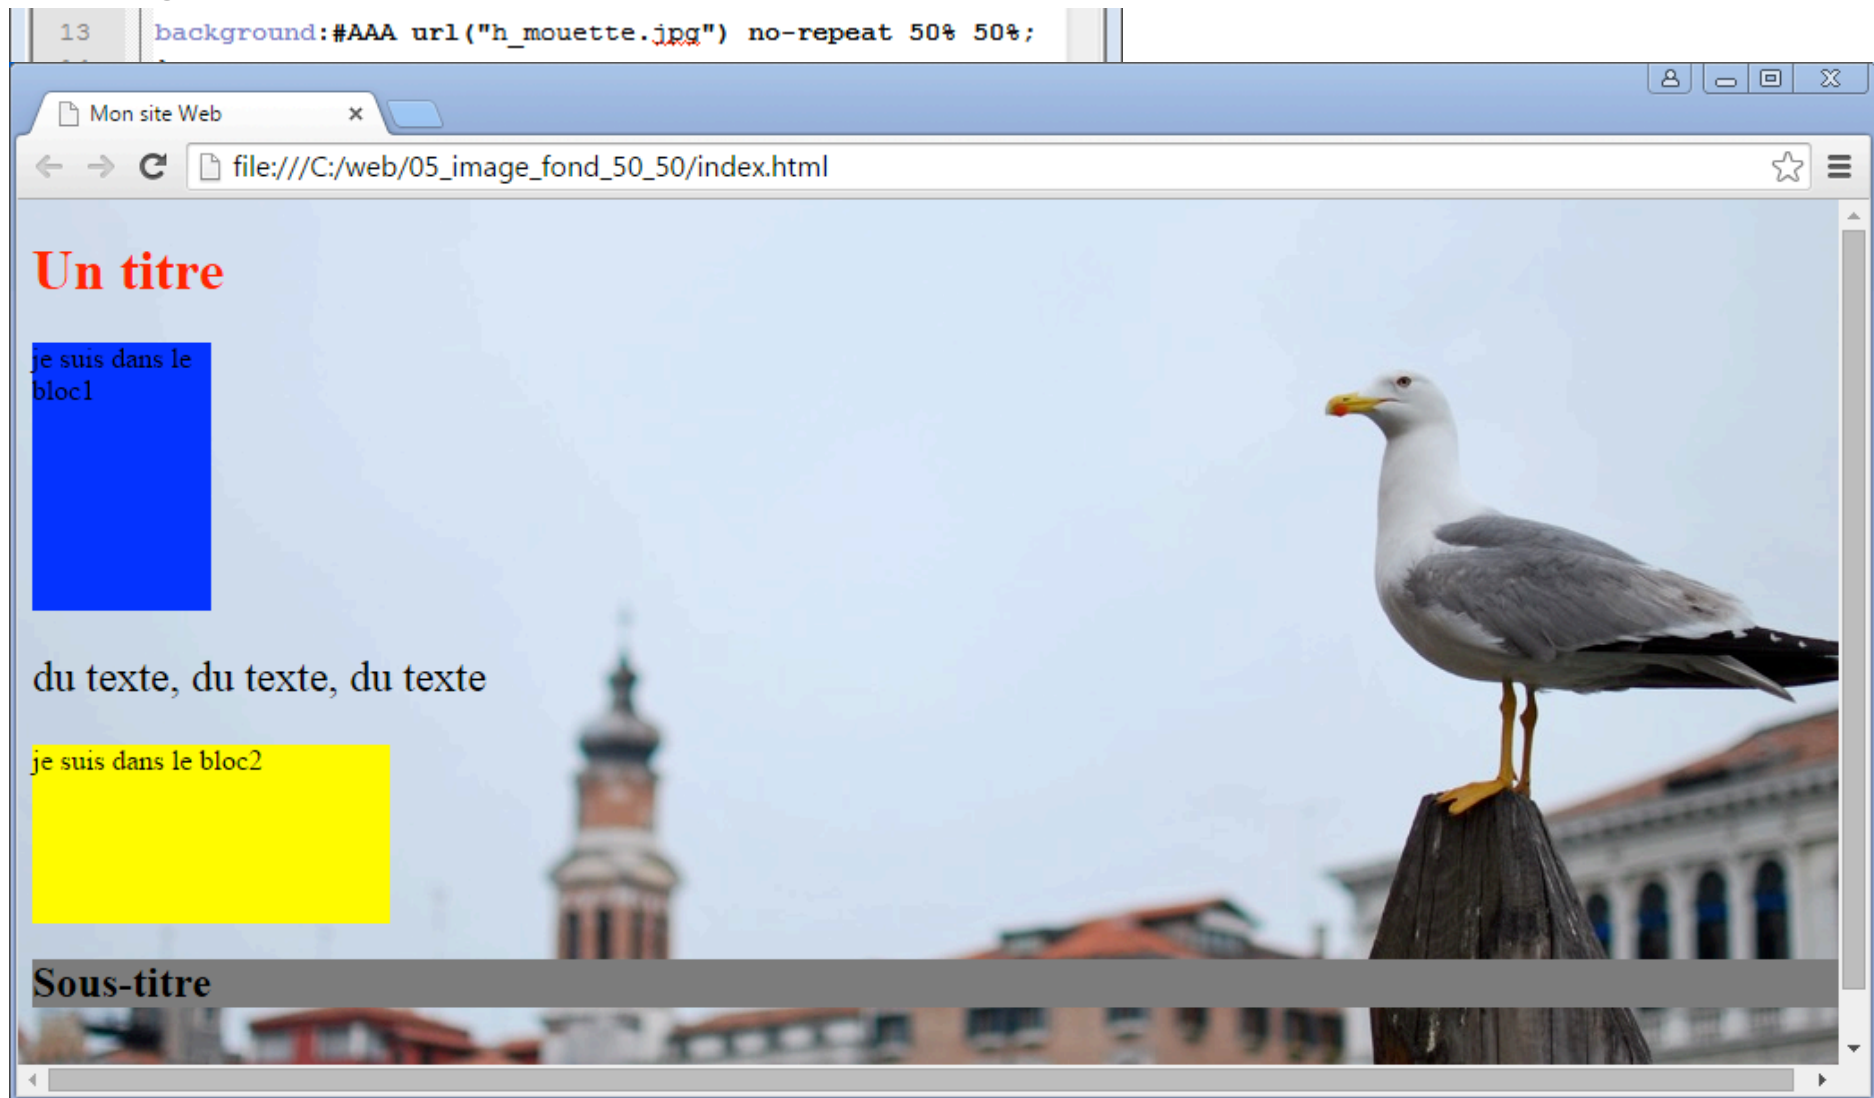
13 background:#AAA url("h_mouette.jpg") no-repeat 50% 50%;

Mon site Web ×

file:///C:/web/05_image_fond_50_50/index.html

Un titre

je suis dans le bloc1

du texte, du texte, du texte

je suis dans le bloc2

Sous-titre